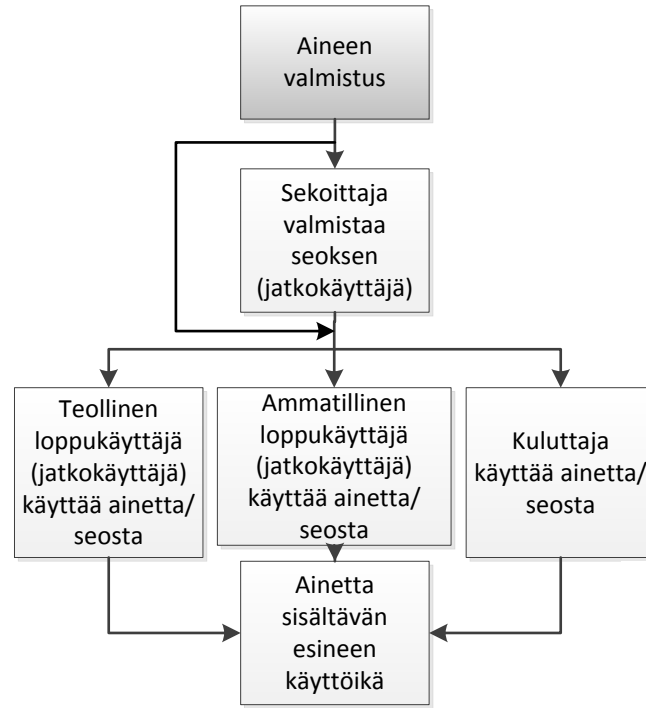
Aineen valmistus

Sekoittaja valmistaa seoksen (jatkokäyttäjä)

Teollinen loppukäyttäjä (jatkokäyttäjä) käyttää ainetta/ seosta

Ammatillinen loppukäyttäjä (jatkokäyttäjä) käyttää ainetta/ seosta

Kuluttaja käyttää ainetta/ seosta

Ainetta sisältävän esineen käyttöikä